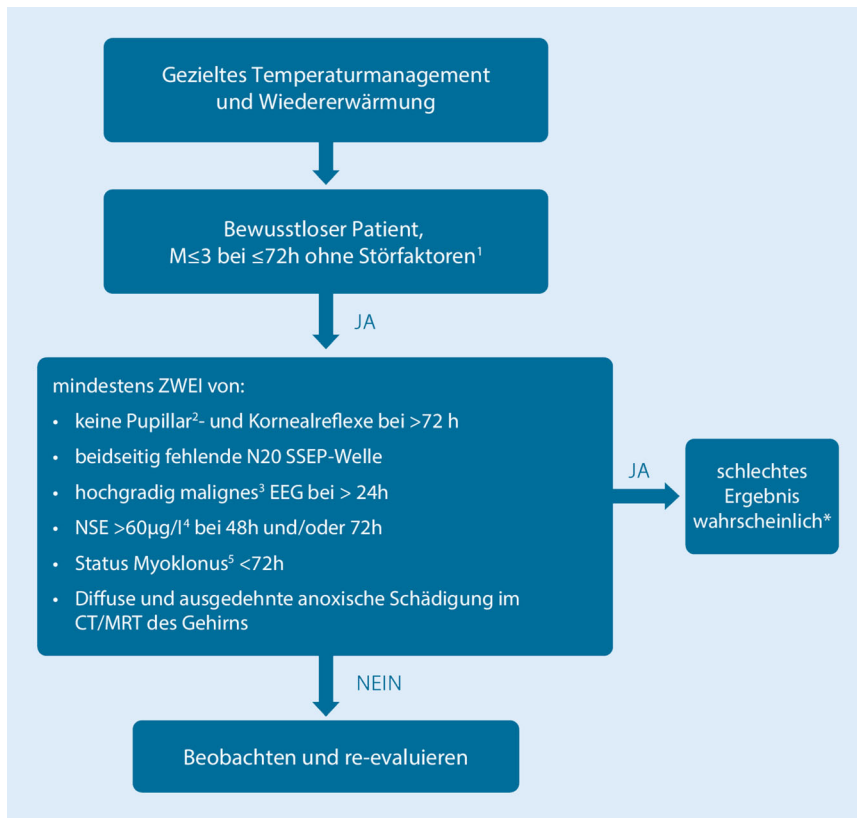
Gezieltes Temperaturmanagement und Wiedererwärmung

Bewusstloser Patient, M≤3 bei ≤72h ohne Störfaktoren$^{1}$

JA

mindestens ZWEI von:

- keine Pupillar$^{2}$- und Kornealreflexe bei >72 h
- beidseitig fehlende N20 SSEP-Welle
- hochgradig malignes$^{3}$ EEG bei > 24h
- NSE >60µg/l$^{4}$ bei 48h und/oder 72h
- Status Myoklonus$^{5}$ <72h
- Diffuse und ausgedehnte anoxische Schädigung im CT/MRT des Gehirns

JA

schlechtes Ergebnis wahrscheinlich*

NEIN

Beobachten und re-evaluieren